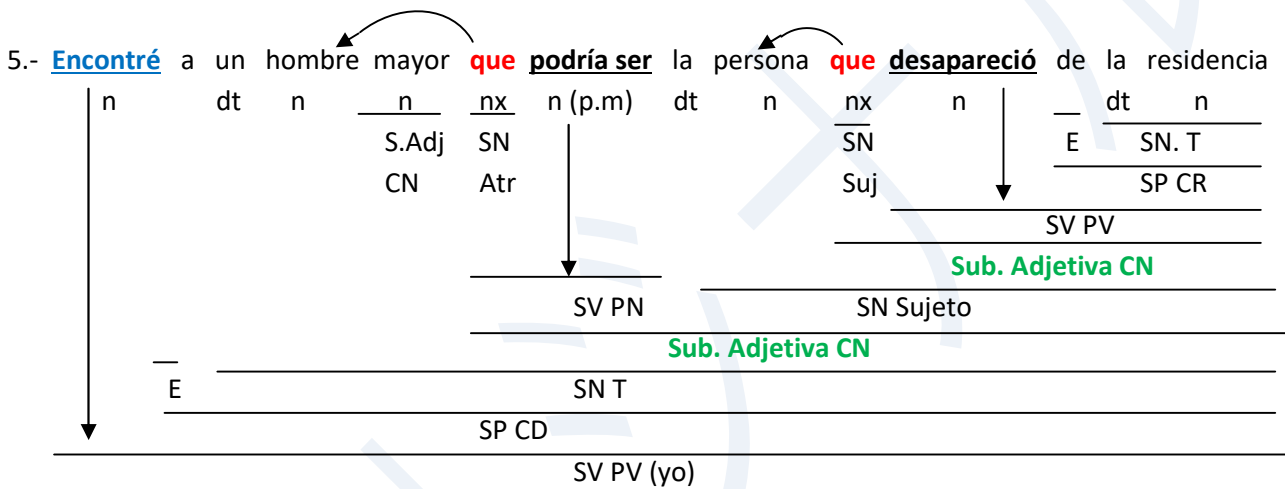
5.- Encontré a un hombre mayor que podría ser la persona que desapareció de la residencia

n dt n n nx n (p.m) dt n nx n dt n

S.Adj SN SN E SN. T

CN Atr Suj SP CR

SV PV

Sub. Adjetiva CN

SV PN SN Sujeto

Sub. Adjetiva CN

E SN T

SP CD

SV PV (yo)